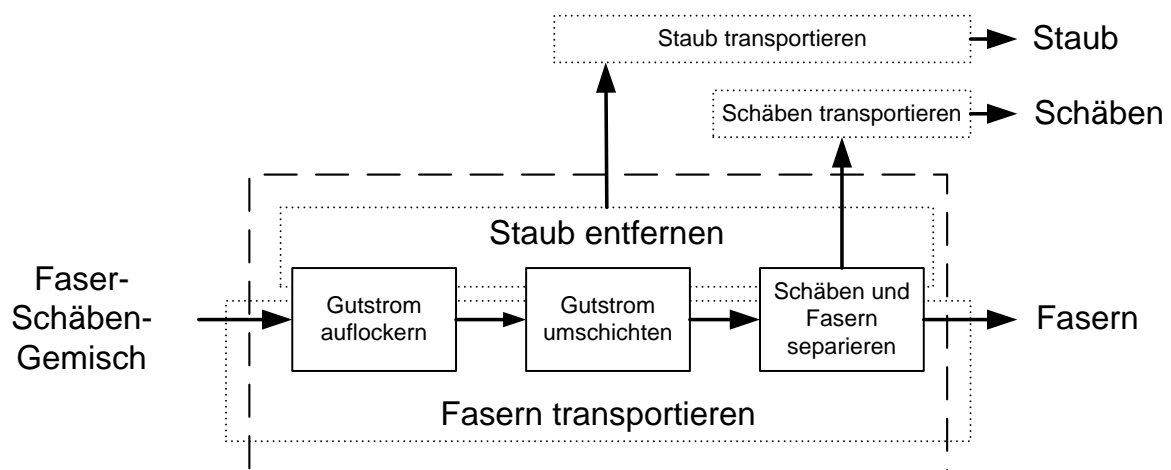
Staub transportieren

Staub

Schäben transportieren

Schäben

Staub entfernen

Faser-Schäben-Gemisch

Gutstrom auflockern

Gutstrom umschichten

Schäben und Fasern separieren

Fasern

Fasern transportieren